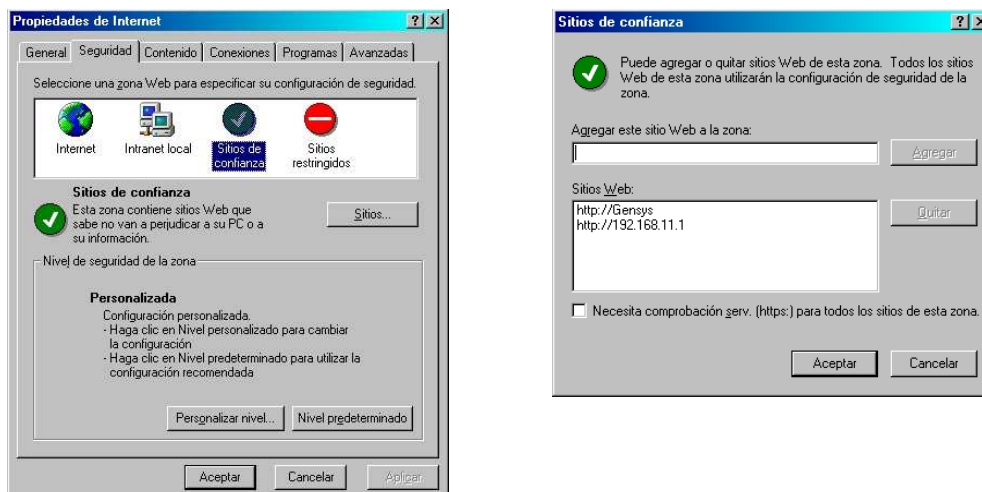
Propiedades de Internet ? ×

General Seguridad Contenido Conexiones Programas Avanzadas

Seleccione una zona Web para especificar su configuración de seguridad.

Internet Intranet local Sitios de confianza Sitios restringidos

Sitios de confianza
Esta zona contiene sitios Web que sabe no van a perjudicar a su PC o a su información.

Sitios...

Nivel de seguridad de la zona

Personalizada
Configuración personalizada.
- Haga clic en Nivel personalizado para cambiar la configuración
- Haga clic en Nivel predeterminado para utilizar la configuración recomendada

Personalizar nivel... Nivel predeterminado

Aceptar Cancelar Aplicar

Sitios de confianza ? ×

Puede agregar o quitar sitios Web de esta zona. Todos los sitios Web de esta zona utilizarán la configuración de seguridad de la zona.

Agregar este sitio Web a la zona:

Agregar

Sitios Web:

http://Gensys
http://192.168.11.1

Quitar

Necesita comprobación serv. (https:) para todos los sitios de esta zona.

Aceptar Cancelar